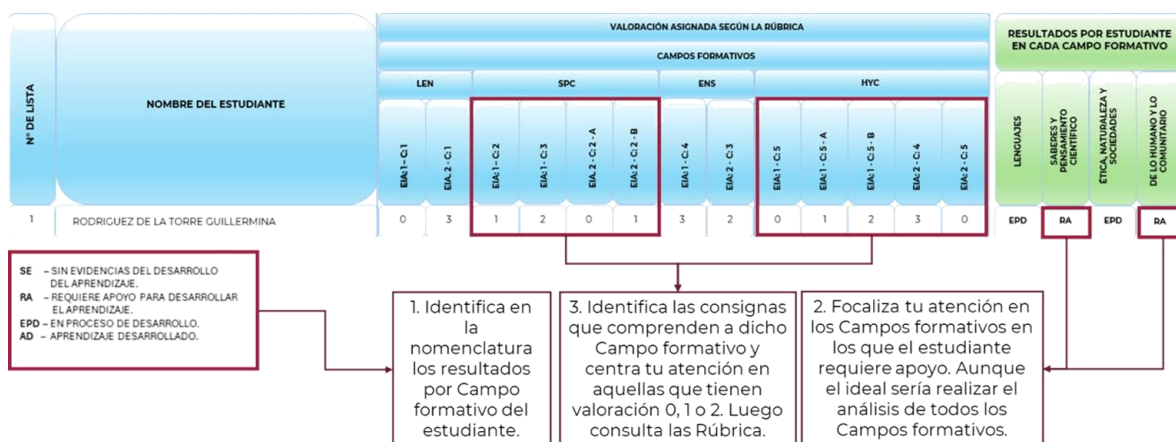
| Nº DE LISTA | NOMBRE DEL ESTUDIANTE | VALORACIÓN ASIGNADA SEGÚN LA RÚBRICA | | | | | | | | | | | | | RESULTADOS POR ESTUDIANTE EN CADA CAMPO FORMATIVO | | | |
|---|---|---|---|---|---|---|---|---|---|---|---|---|---|---|---|---|---|---|
| | | CAMPOS FORMATIVOS | | | | | | | | | | | | | | | | |
| | | LEN | | SPC | | | | ENS | | HYC | | | | | | | | |
| | | EIA: 1 - C1 | EIA: 2 - C1 | EIA: 1 - C2 | EIA: 1 - C3 | EIA: 2 - C2 - A | EIA: 2 - C2 - B | EIA: 1 - C4 | EIA: 2 - C3 | EIA: 1 - C5 | EIA: 1 - C5 - A | EIA: 1 - C5 - B | EIA: 2 - C4 | EIA: 2 - C5 | LENGUAJES | SABERES Y PENSAMIENTO CIENTÍFICO | ÉTICA, NATURALEZA Y SOCIEDADES | DE LO HUMANO Y LO COMUNITARIO |
| 1 | RODRIGUEZ DE LA TORRE GUILLERMINA | 0 | 3 | 1 | 2 | 0 | 1 | 3 | 2 | 0 | 1 | 2 | 3 | 0 | EPD | RA | EPD | RA |

SE – SIN EVIDENCIAS DEL DESARROLLO DEL APRENDIZAJE.
RA – REQUIERE APOYO PARA DESARROLLAR EL APRENDIZAJE.
EPD – EN PROCESO DE DESARROLLO.
AD – APRENDIZAJE DESARROLLADO.

1. Identifica en la nomenclatura los resultados por Campo formativo del estudiante.

3. Identifica las consignas que comprenden a dicho Campo formativo y centra tu atención en aquellas que tienen valoración 0, 1 o 2. Luego consulta las Rúbrica.

2. Focaliza tu atención en los Campos formativos en los que el estudiante requiere apoyo. Aunque el ideal sería realizar el análisis de todos los Campos formativos.